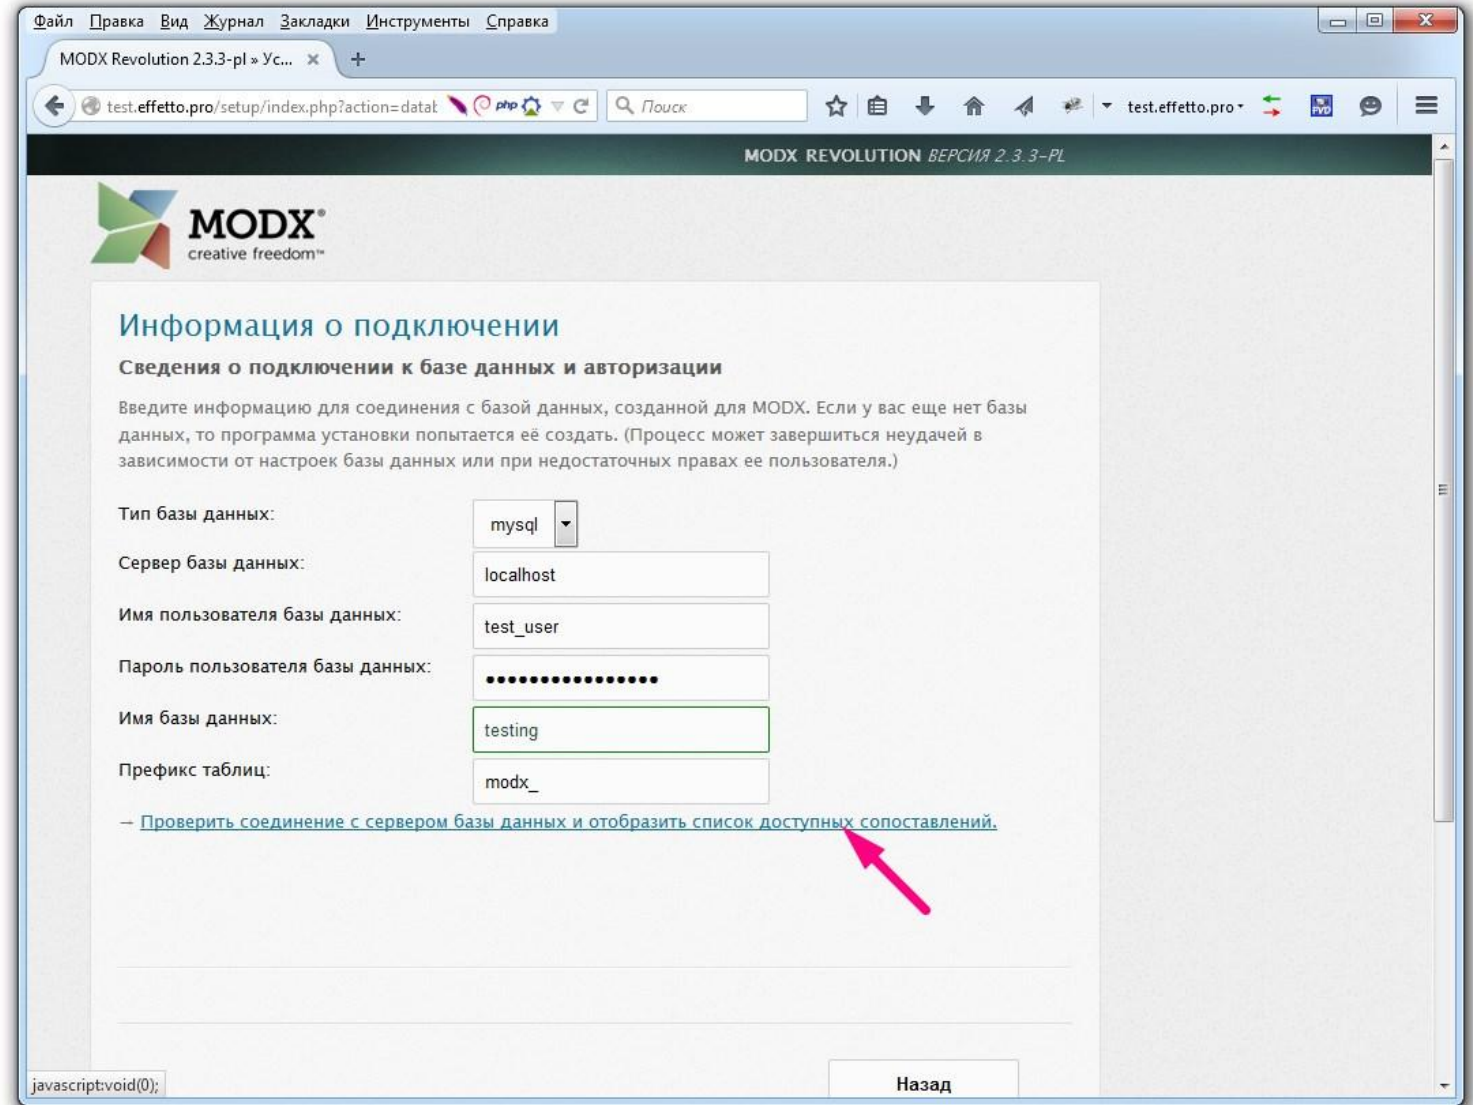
Файл Правка Вид Журнал Закладки Инструменты Справка

MODX Revolution 2.3.3-pl » Ус...

test.effetto.pro/setup/index.php?action=datab

Поиск

test.effetto.pro

MODX REVOLUTION ВЕРСИЯ 2.3.3-PL

MODX
creative freedom™

Информация о подключении

Сведения о подключении к базе данных и авторизации

Введите информацию для соединения с базой данных, созданной для MODX. Если у вас еще нет базы данных, то программа установки попытается её создать. (Процесс может завершиться неудачей в зависимости от настроек базы данных или при недостаточных правах ее пользователя.)

Тип базы данных: mysql

Сервер базы данных: localhost

Имя пользователя базы данных: test_user

Пароль пользователя базы данных: ••••••••••••••••

Имя базы данных: testing

Префикс таблиц: modx_

→ Проверить соединение с сервером базы данных и отобразить список доступных сопоставлений.

Назад

javascript:void(0);